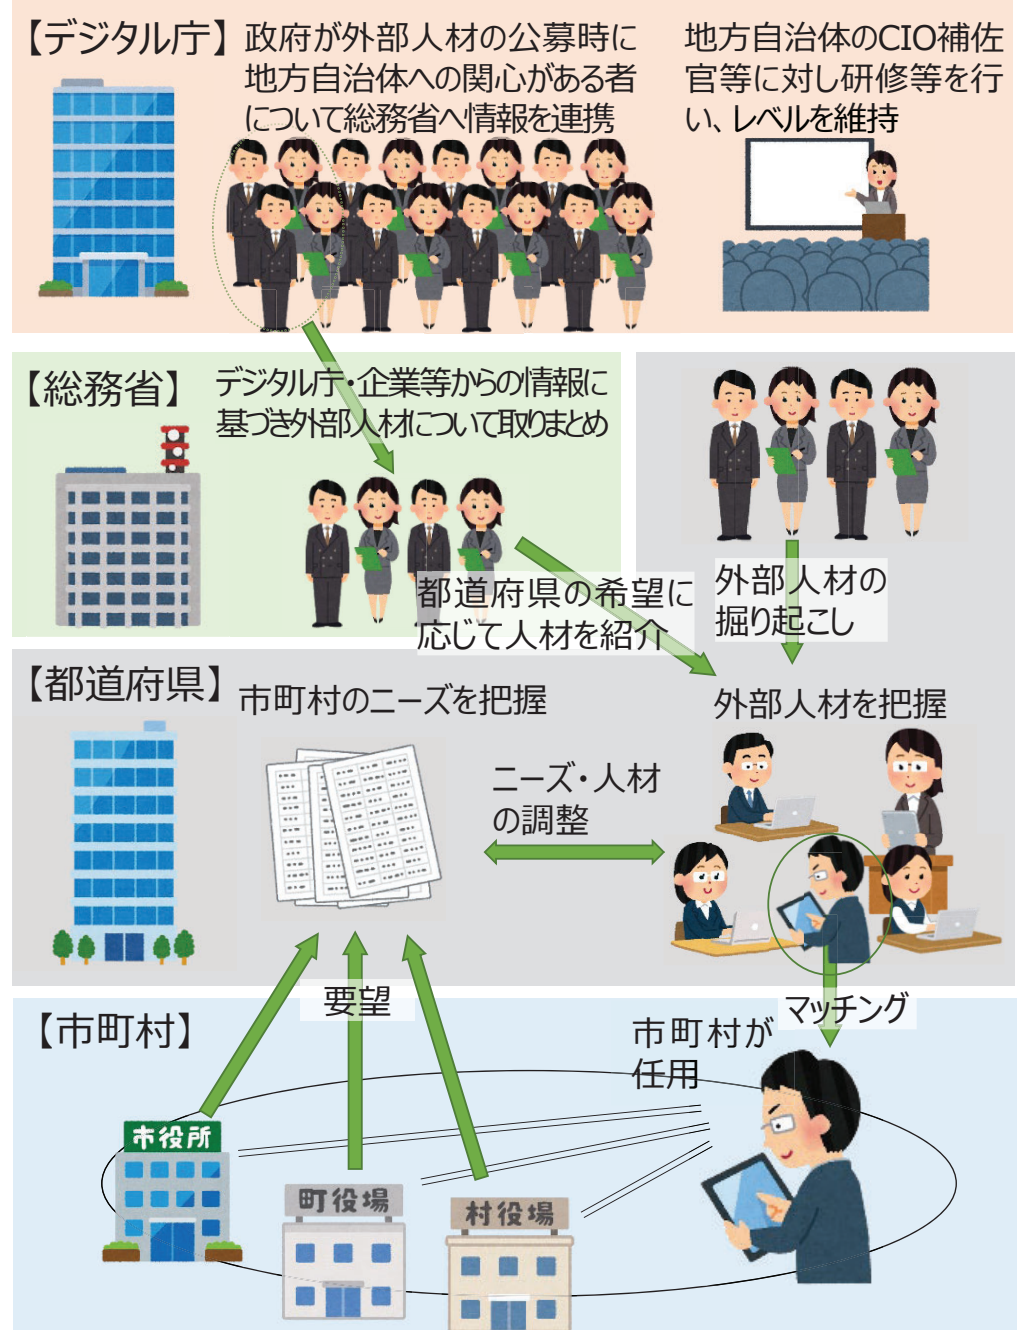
【デジタル庁】政府が外部人材の公募時に地方自治体への関心がある者について総務省へ情報を連携

地方自治体のCIO補佐官等に対し研修等を行い、レベルを維持

【総務省】デジタル庁・企業等からの情報に基づき外部人材について取りまとめ

都道府県の希望に応じて人材を紹介

外部人材の掘り起こし

【都道府県】市町村のニーズを把握

外部人材を把握

ニーズ・人材の調整

要望

マッチング

【市町村】

市町村が任用

市役所

町役場

村役場